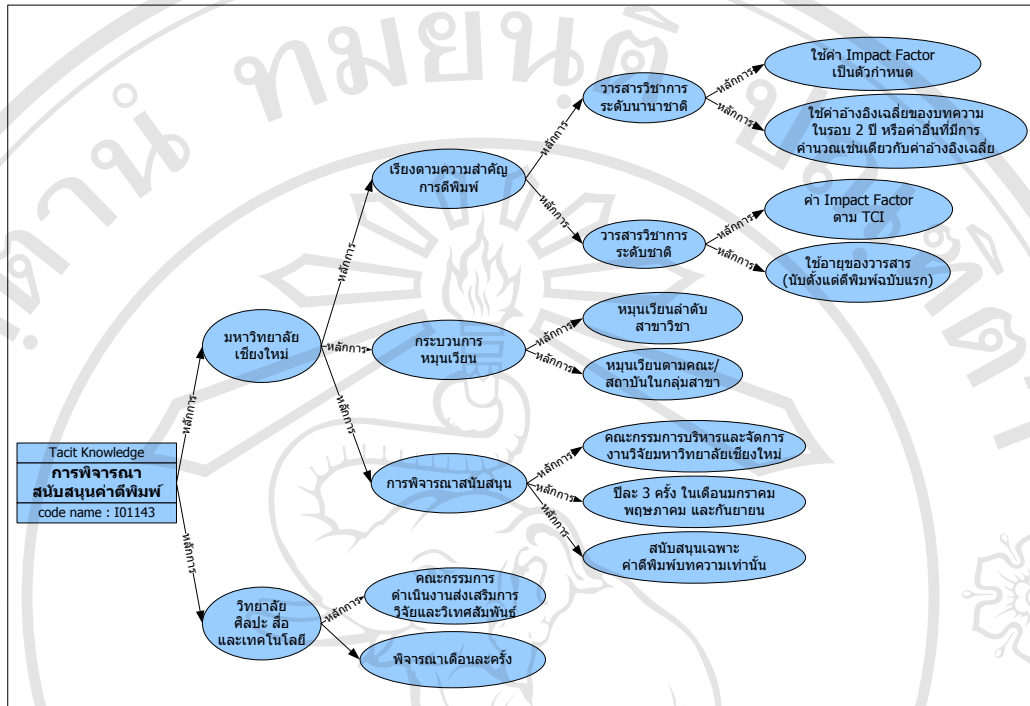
Tacit Knowledge
การพิจารณาสนับสนุนค่าตีพิมพ์
code name : I01143

หลักการ
มหาวิทยาลัยเชียงใหม่

หลักการ
เรียงตามความสำคัญการตีพิมพ์

หลักการ
วารสารวิชาการระดับนานาชาติ

หลักการ
ใช้ค่า Impact Factor เป็นตัวกำหนด

หลักการ
ใช้ค่าอ้างอิงเฉลี่ยของบทความในรอบ 2 ปี หรือค่าอื่นที่มีการคำนวณเช่นเดียวกับค่าอ้างอิงเฉลี่ย

หลักการ
วารสารวิชาการระดับชาติ

หลักการ
ค่า Impact Factor ตาม TCI

หลักการ
ใช้อายุของวารสาร (นับตั้งแต่ตีพิมพ์ฉบับแรก)

หลักการ
กระบวนการหมุนเวียน

หลักการ
หมุนเวียนลำดับสาขาวิชา

หลักการ
หมุนเวียนตามคณะ/สถาบันในกลุ่มสาขา

หลักการ
การพิจารณาสนับสนุน

หลักการ
คณะกรรมการบริหารและจัดการงานวิจัยมหาวิทยาลัยเชียงใหม่

หลักการ
ปีละ 3 ครั้ง ในเดือนมกราคม พฤษภาคม และกันยายน

หลักการ
สนับสนุนเฉพาะค่าตีพิมพ์บทความเท่านั้น

หลักการ
วิทยาลัยศิลปะ สื่อ และเทคโนโลยี

หลักการ
คณะกรรมการดำเนินงานส่งเสริมการวิจัยและวิเทศสัมพันธ์

พิจารณาเดือนละครั้ง